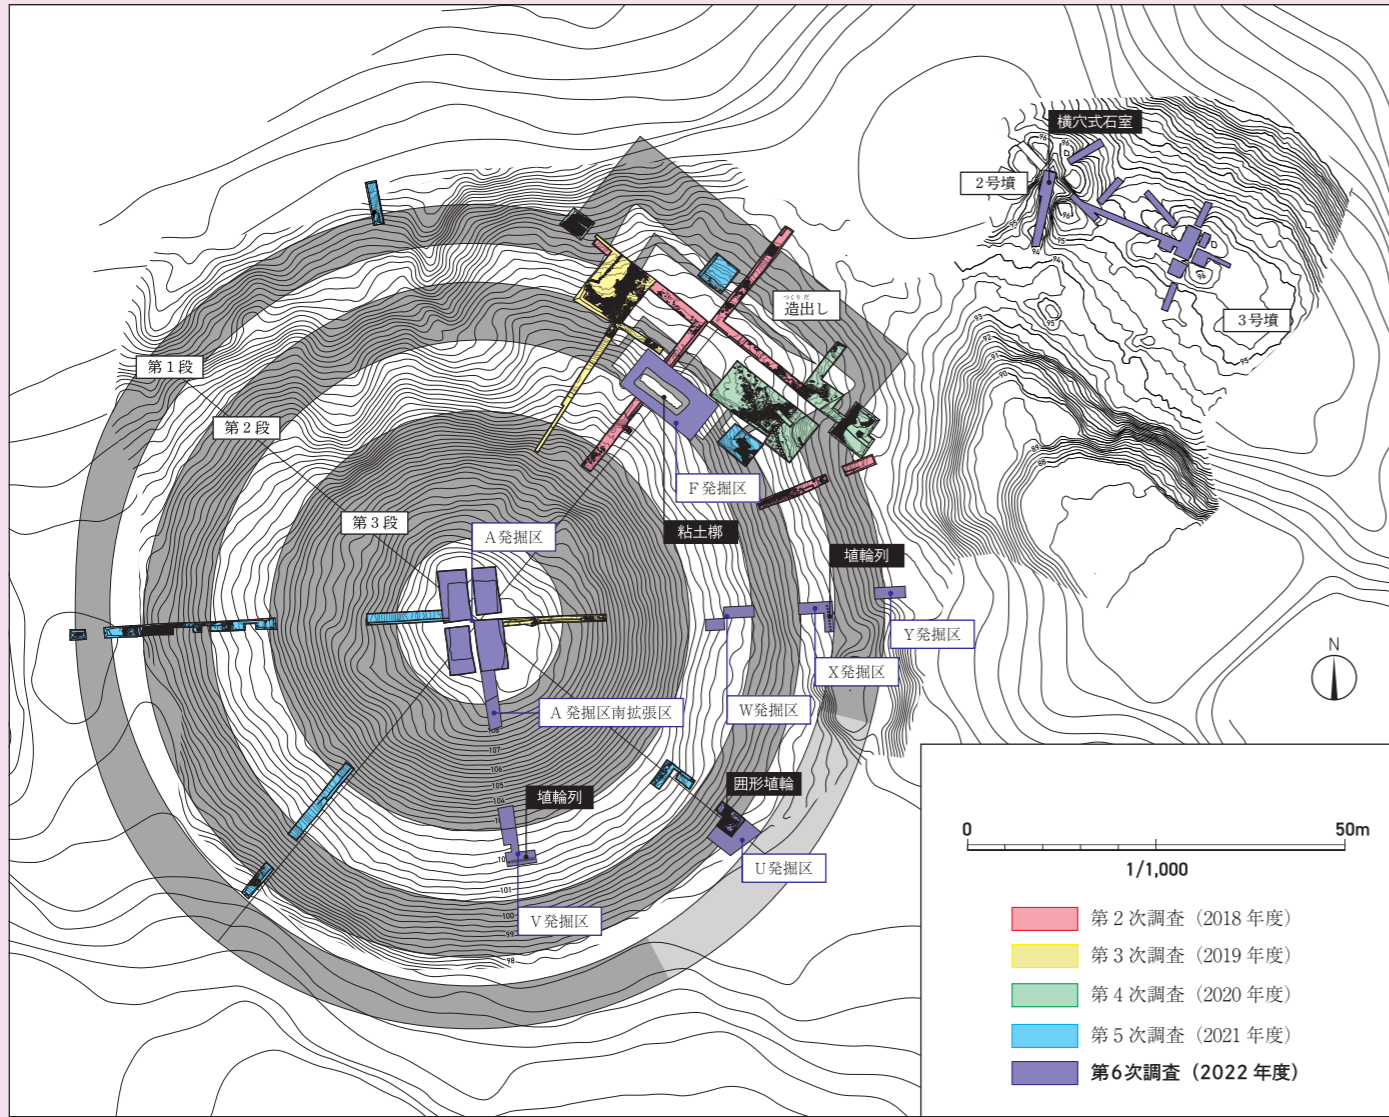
横穴式石室
2号墳
3号墳
つくりだし
造出し
第1段
第2段
第3段
F発掘区
粘土槨
A発掘区
埴輪列
Y発掘区
X発掘区
W発掘区
A発掘区南拡張区
埴輪列
囲形埴輪
U発掘区
V発掘区
N
0
50m
1/1,000
第2次調査（2018年度）
第3次調査（2019年度）
第4次調査（2020年度）
第5次調査（2021年度）
第6次調査（2022年度）